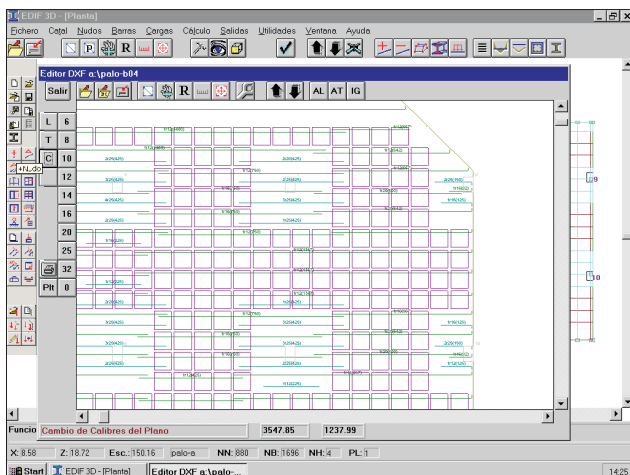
EDIF 3D - [Planta]

Fichero Catal Nudos Barras Cargas Cálculo Salidas Utilidades Ventana Ayuda

P R

Editor DXF a:\palo-b04

Salir R AL AT IG

L 6
T 8
C 10
12
14
16
20
25
32
Plt 0

+N.do

9

10

Funcio Cambio de Calibres del Plano 3547.85 1237.99

X: 8.58 Z: 18.72 Esc.: 150.16 palo-a NN: 880 NB: 1696 NH: 4 PL: 1

Start EDIF 3D - [Planta] Editor DXF a:\palo-... 14:25